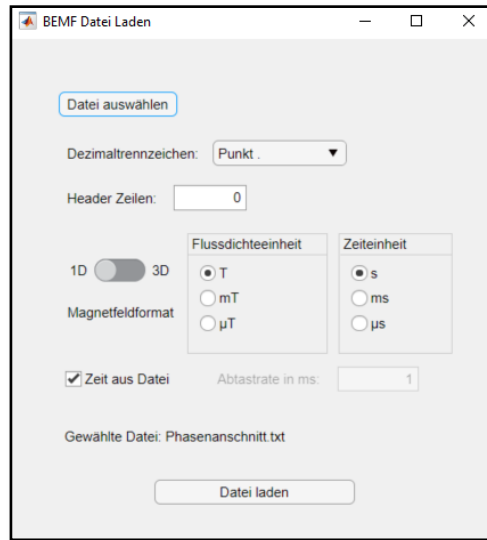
BEMF Datei Laden

Datei auswählen

Dezimaltrennzeichen: Punkt .

Header Zeilen: 0

Flussdichteeinheit
T
mT
μT

Zeiteinheit
s
ms
μs

1D 3D
Magnetfeldformat

Zeit aus Datei
Abtastrate in ms: 1

Gewählte Datei: Phasenanschnitt.txt

Datei laden